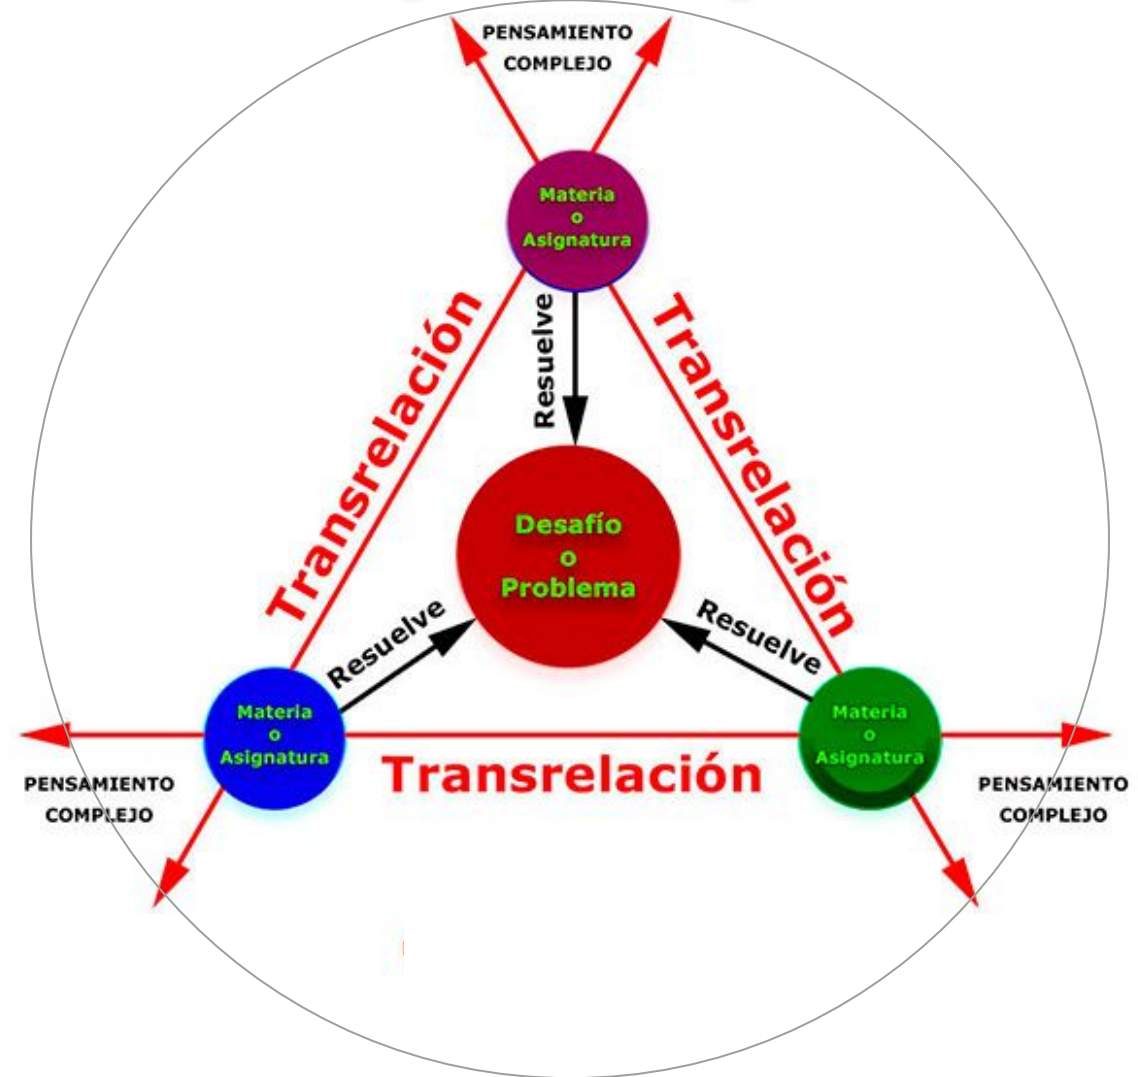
PENSAMIENTO COMPLEJO

Materia o Asignatura

Transrelación

Resuelve

Transrelación

Desafío o Problema

Resuelve

Resuelve

Materia o Asignatura

Materia o Asignatura

PENSAMIENTO COMPLEJO

Transrelación

PENSAMIENTO COMPLEJO